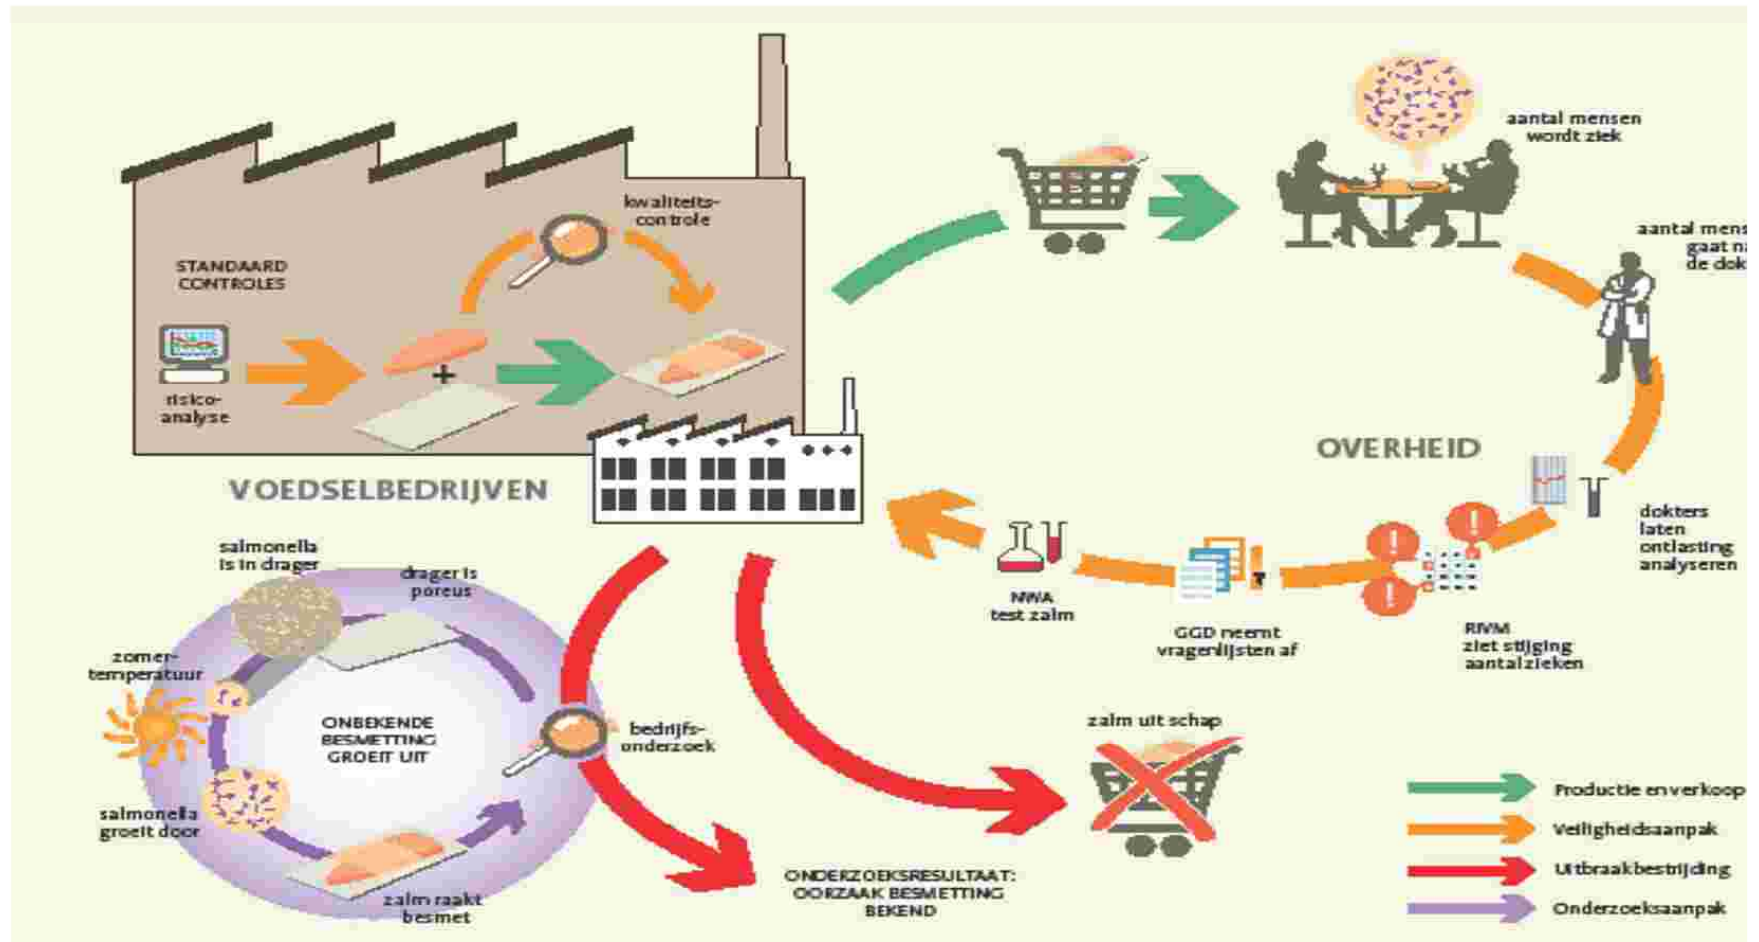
kwaliteits-controle

STANDAARD CONTROLES

risico-analyse

VOEDSELBEDRIJVEN

aantal mensen wordt ziek

aantal mens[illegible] gaat na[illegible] de dok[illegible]

OVERHEID

dokters laten ontlasting analyseren

NWA test zalm

GGD neemt vragenlijsten af

RIVM ziet stijging aantal zieken

salmonella is in drager

drager is poreus

zomer-temperatuur

ONBEKENDE BESMETTING GROEIT UIT

bedrijfs-onderzoek

salmonella groeit door

zalm raakt besmet

ONDERZOEKSRESULTAAT: OORZAAK BESMETTING BEKEND

zalm uit schap

Productie en verkoop

Veiligheidsaanpak

Uitbraakbestrijding

Onderzoeksaanpak